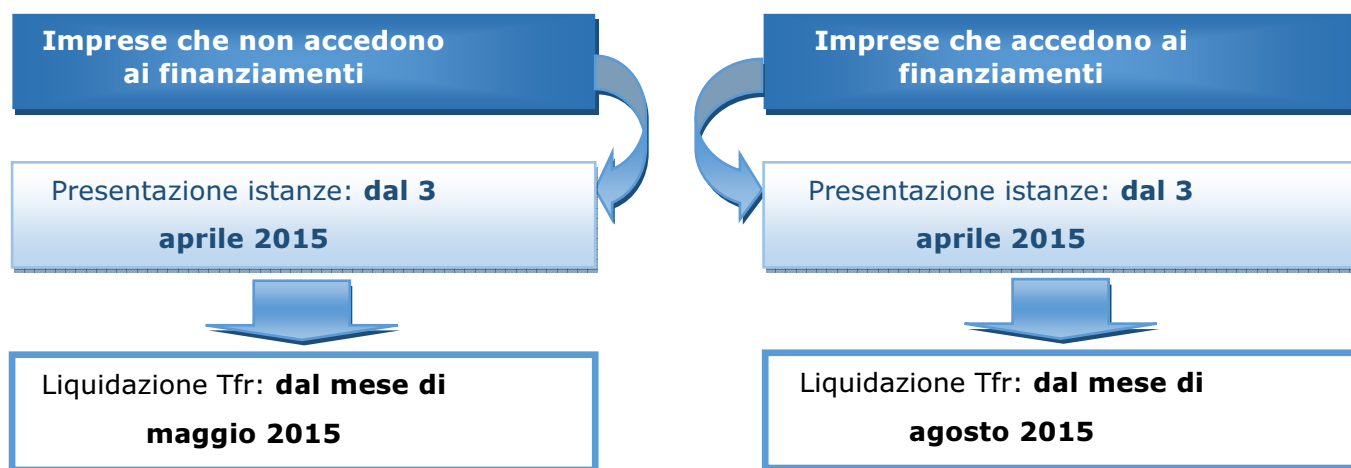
Imprese che non accedono ai finanziamenti

Presentazione istanze: **dal 3 aprile 2015**

Liquidazione Tfr: **dal mese di maggio 2015**

Imprese che accedono ai finanziamenti

Presentazione istanze: **dal 3 aprile 2015**

Liquidazione Tfr: **dal mese di agosto 2015**